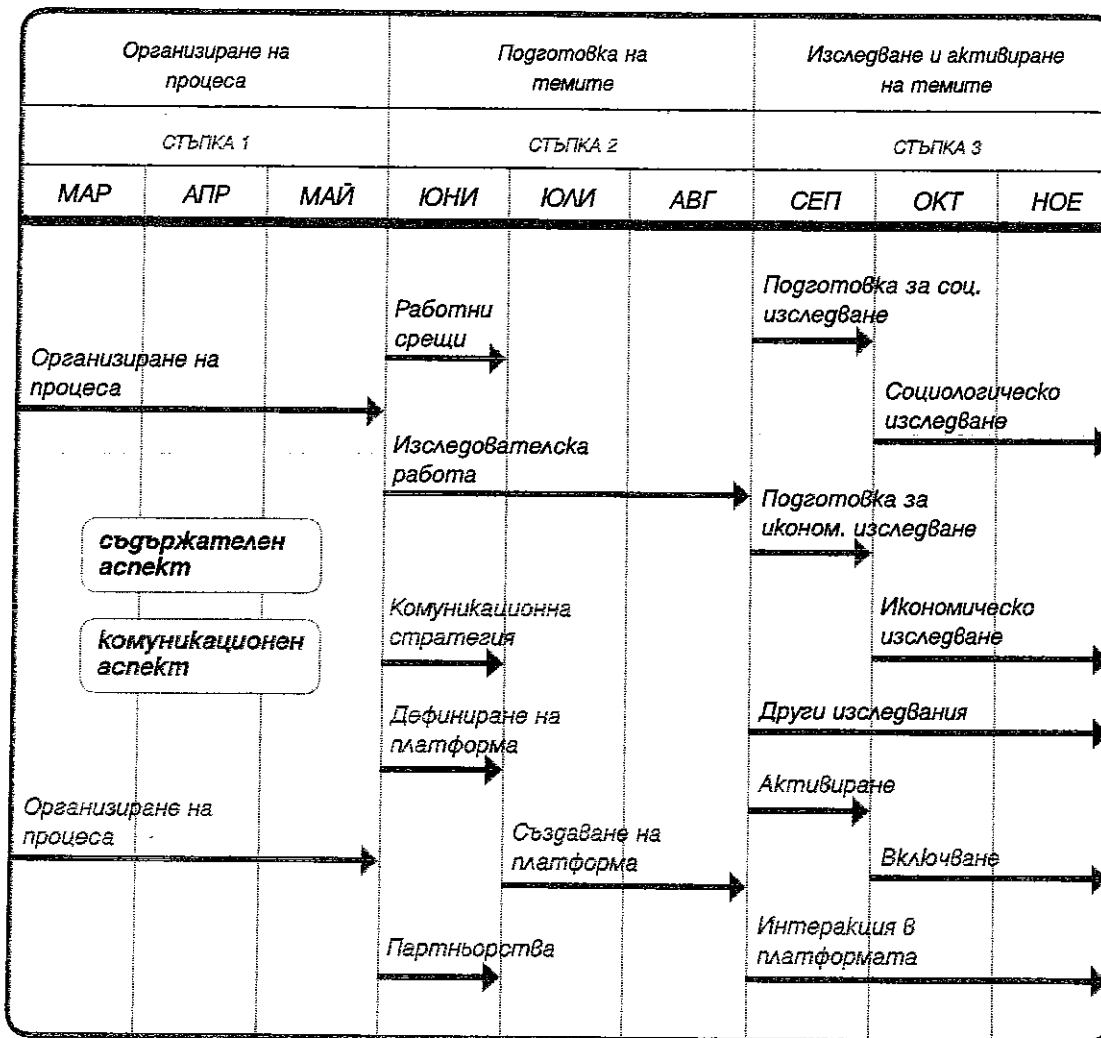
| Организиране на процеса | | | Подготовка на темите | | | Изследване и активиране на темите | | |
|---|---|---|---|---|---|---|---|---|
| СТЪПКА 1 | | | СТЪПКА 2 | | | СТЪПКА 3 | | |
| МАР | АПР | МАЙ | ЮНИ | ЮЛИ | АВГ | СЕП | ОКТ | НОЕ |

Организиране на процеса

Работни срещи

Изследователска работа

Подготовка за соц. изследване

Социологическо изследване

Подготовка за иконом. изследване

съдържателен аспект

комуникационен аспект

Комуникационна стратегия

Икономическо изследване

Дефиниране на платформа

Други изследвания

Организиране на процеса

Активиране

Създаване на платформа

Включване

Партньорства

Интеракция в платформата